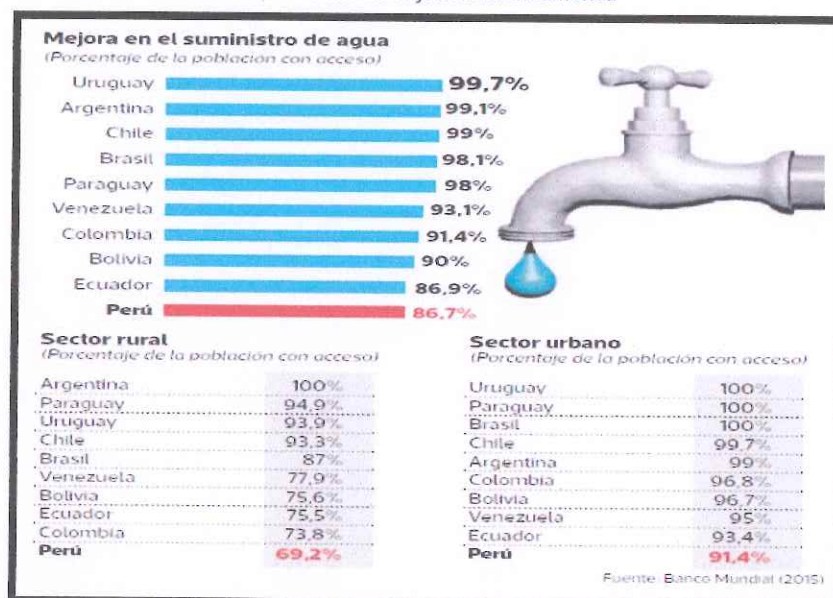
Mejora en el suministro de agua
(Porcentaje de la población con acceso)

| País | % |
|---|---|
| Uruguay | 99,7% |
| Argentina | 99,1% |
| Chile | 99% |
| Brasil | 98,1% |
| Paraguay | 98% |
| Venezuela | 93,1% |
| Colombia | 91,4% |
| Bolivia | 90% |
| Ecuador | 86,9% |
| Perú | 86,7% |

Sector rural
(Porcentaje de la población con acceso)

| País | % |
|---|---|
| Argentina | 100% |
| Paraguay | 94,9% |
| Uruguay | 93,9% |
| Chile | 93,3% |
| Brasil | 87% |
| Venezuela | 77,9% |
| Bolivia | 75,6% |
| Ecuador | 75,5% |
| Colombia | 73,8% |
| Perú | 69,2% |

Sector urbano
(Porcentaje de la población con acceso)

| País | % |
|---|---|
| Uruguay | 100% |
| Paraguay | 100% |
| Brasil | 100% |
| Chile | 99,7% |
| Argentina | 99% |
| Colombia | 96,8% |
| Bolivia | 96,7% |
| Venezuela | 95% |
| Ecuador | 93,4% |
| Perú | 91,4% |

Fuente: Banco Mundial (2015)